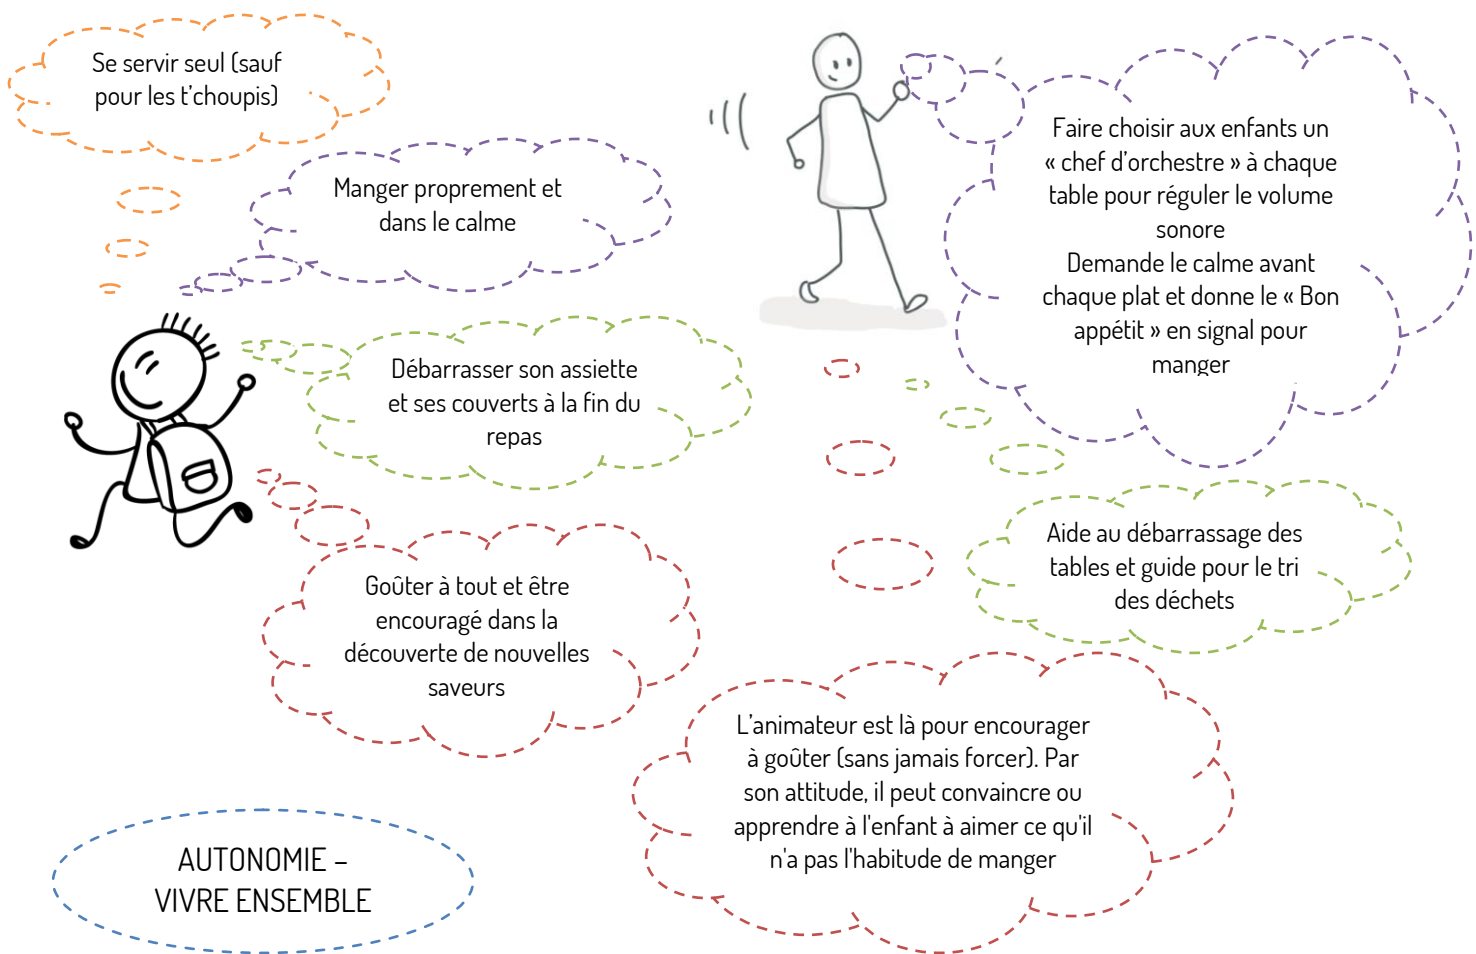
Se servir seul (sauf pour les t'choupis)

Manger proprement et dans le calme

Débarrasser son assiette et ses couverts à la fin du repas

Goûter à tout et être encouragé dans la découverte de nouvelles saveurs

Faire choisir aux enfants un « chef d'orchestre » à chaque table pour réguler le volume sonore
Demande le calme avant chaque plat et donne le « Bon appétit » en signal pour manger

Aide au débarrassage des tables et guide pour le tri des déchets

L'animateur est là pour encourager à goûter (sans jamais forcer). Par son attitude, il peut convaincre ou apprendre à l'enfant à aimer ce qu'il n'a pas l'habitude de manger

AUTONOMIE – VIVRE ENSEMBLE